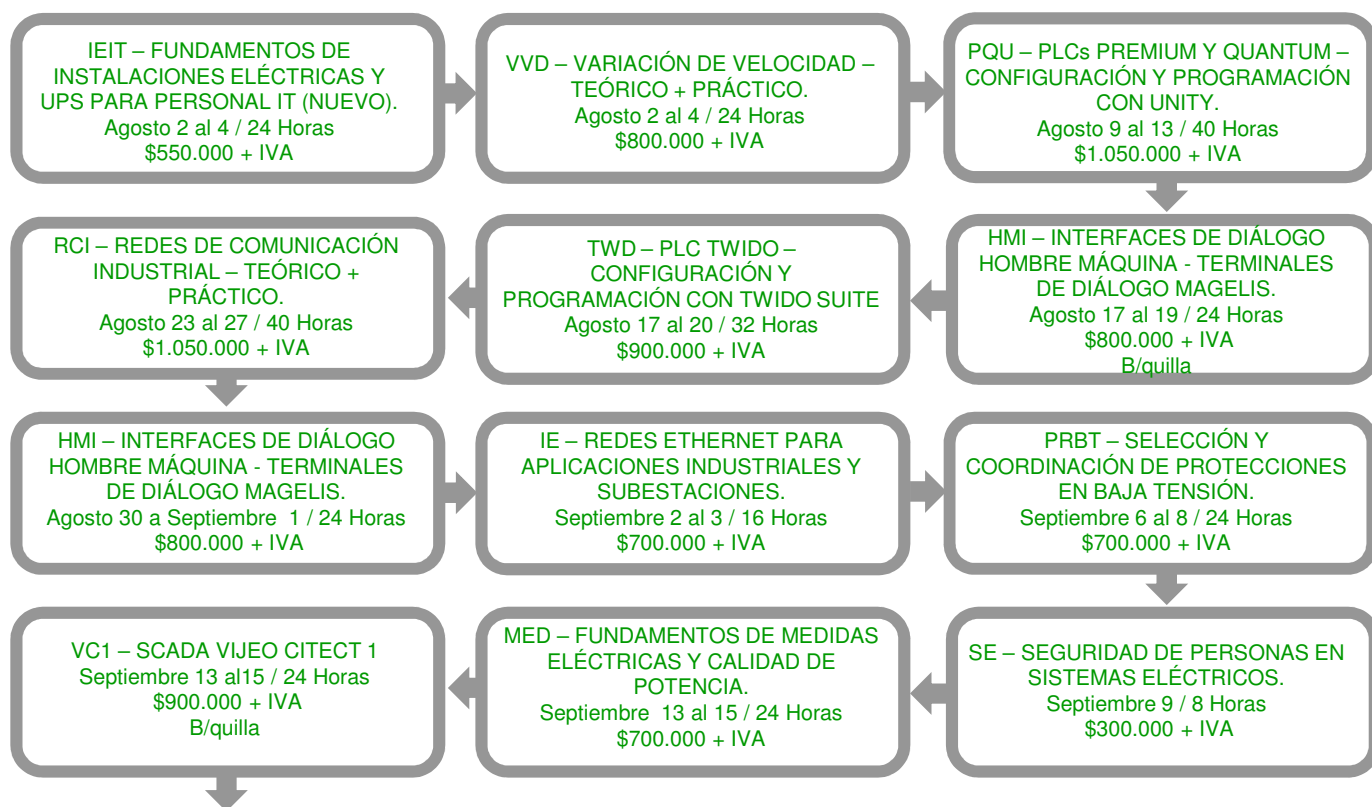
IEIT – FUNDAMENTOS DE INSTALACIONES ELÉCTRICAS Y UPS PARA PERSONAL IT (NUEVO).
Agosto 2 al 4 / 24 Horas
$550.000 + IVA

VVD – VARIACIÓN DE VELOCIDAD – TEÓRICO + PRÁCTICO.
Agosto 2 al 4 / 24 Horas
$800.000 + IVA

PQU – PLCs PREMIUM Y QUANTUM – CONFIGURACIÓN Y PROGRAMACIÓN CON UNITY.
Agosto 9 al 13 / 40 Horas
$1.050.000 + IVA

HMI – INTERFACES DE DIÁLOGO HOMBRE MÁQUINA - TERMINALES DE DIÁLOGO MAGELIS.
Agosto 17 al 19 / 24 Horas
$800.000 + IVA
B/quilla

TWD – PLC TWIDO – CONFIGURACIÓN Y PROGRAMACIÓN CON TWIDO SUITE
Agosto 17 al 20 / 32 Horas
$900.000 + IVA

RCI – REDES DE COMUNICACIÓN INDUSTRIAL – TEÓRICO + PRÁCTICO.
Agosto 23 al 27 / 40 Horas
$1.050.000 + IVA

HMI – INTERFACES DE DIÁLOGO HOMBRE MÁQUINA - TERMINALES DE DIÁLOGO MAGELIS.
Agosto 30 a Septiembre 1 / 24 Horas
$800.000 + IVA

IE – REDES ETHERNET PARA APLICACIONES INDUSTRIALES Y SUBESTACIONES.
Septiembre 2 al 3 / 16 Horas
$700.000 + IVA

PRBT – SELECCIÓN Y COORDINACIÓN DE PROTECCIONES EN BAJA TENSIÓN.
Septiembre 6 al 8 / 24 Horas
$700.000 + IVA

SE – SEGURIDAD DE PERSONAS EN SISTEMAS ELÉCTRICOS.
Septiembre 9 / 8 Horas
$300.000 + IVA

MED – FUNDAMENTOS DE MEDIDAS ELÉCTRICAS Y CALIDAD DE POTENCIA.
Septiembre 13 al 15 / 24 Horas
$700.000 + IVA

VC1 – SCADA VIJEO CITECT 1
Septiembre 13 al15 / 24 Horas
$900.000 + IVA
B/quilla